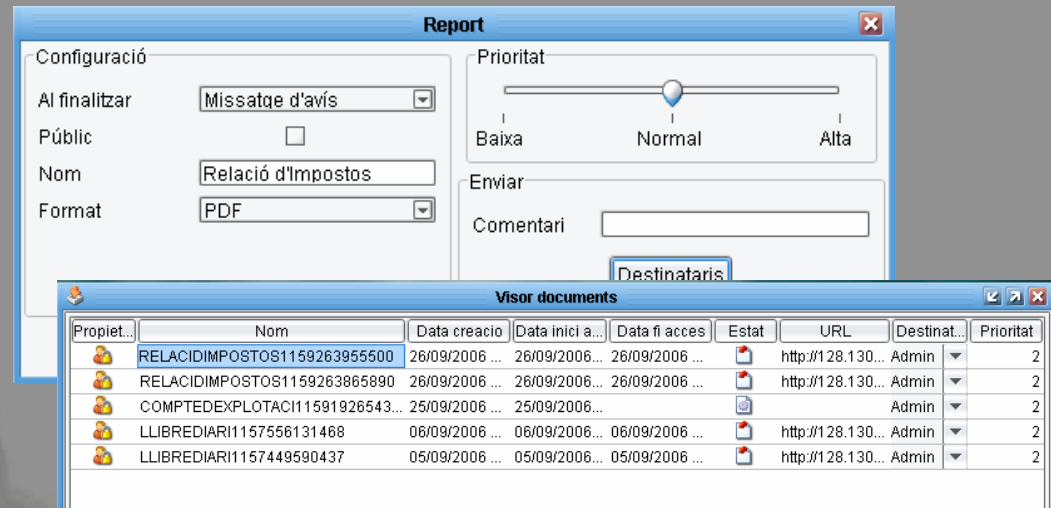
Report

Configuració

Al finalitzar | Missatge d'avís

Públic

Nom | Relació d'Impostos

Format | PDF

Prioritat

Baixa | Normal | Alta

Enviar

Comentari

Destinataris

Visor documents

| Propiet... | Nom | Data creacio | Data inici a... | Data fi acces | Estat | URL | Destinat... | Prioritat |
|---|---|---|---|---|---|---|---|---|
| | RELACIDIMPOSTOS1159263955500 | 26/09/2006 ... | 26/09/2006... | 26/09/2006 ... | | http://128.130... | Admin | 2 |
| | RELACIDIMPOSTOS1159263865890 | 26/09/2006 ... | 26/09/2006... | 26/09/2006 ... | | http://128.130... | Admin | 2 |
| | COMPTEDEXPLOTACI11591926543... | 25/09/2006 ... | 25/09/2006... | | | | Admin | 2 |
| | LLIBREDIARI1157556131468 | 06/09/2006 ... | 06/09/2006... | 06/09/2006 ... | | http://128.130... | Admin | 2 |
| | LLIBREDIARI1157449590437 | 05/09/2006 ... | 05/09/2006... | 05/09/2006 ... | | http://128.130... | Admin | 2 |